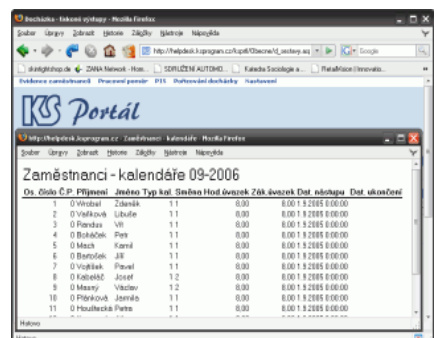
Docházka - tiskové výstupy - Mozilla Firefox

Soubor Úpravy Zobrazit Historie Záložky Nástroje Nápověda

http://helpdesk.ksprogram.cz/kspxt/f3becne/d_sestavy.asp

Google

skinlightshop.de ZANIA Network - Hom... SDRUŽENÍ AUTOMO... Katedra Sociologie a... RetailVision | Innovatio...

Evidence zaměstnanců Pracovní poměr PIS Pořizování docházky Nastavení

KS Portál

http://helpdesk.ksprogram.cz - Zaměstnanci - kalendáře - Mozilla Firefox

Soubor Úpravy Zobrazit Historie Záložky Nástroje Nápověda

Zaměstnanci - kalendáře 09-2006

| Os. číslo | Č.P. | Příjmení | Jméno | Typ kal. | Směna | Hod.úvazek | Zák.úvazek | Dat. nástupu | Dat. ukončení |
|---|---|---|---|---|---|---|---|---|---|
| 1 | 0 | Wrobel | Zdeněk | 1 | 1 | 8,00 | 8,00 | 1.9.2005 0:00:00 | |
| 2 | 0 | Vašíková | Libuše | 1 | 1 | 8,00 | 8,00 | 1.9.2005 0:00:00 | |
| 3 | 0 | Pondus | Vít | 1 | 1 | 8,00 | 8,00 | 1.9.2005 0:00:00 | |
| 4 | 0 | Bohašek | Petr | 1 | 1 | 8,00 | 8,00 | 1.9.2005 0:00:00 | |
| 5 | 0 | Mach | Kamil | 1 | 1 | 8,00 | 8,00 | 1.9.2005 0:00:00 | |
| 6 | 0 | Bartošek | Jiří | 1 | 1 | 8,00 | 8,00 | 1.9.2005 0:00:00 | |
| 7 | 0 | Vojtíšek | Pavel | 1 | 1 | 8,00 | 8,00 | 1.9.2005 0:00:00 | |
| 8 | 0 | Kabeláč | Josef | 1 | 2 | 8,00 | 8,00 | 1.9.2005 0:00:00 | |
| 9 | 0 | Mrázný | Václav | 1 | 2 | 8,00 | 8,00 | 1.9.2005 0:00:00 | |
| 10 | 0 | Plánková | Jarmila | 1 | 1 | 8,00 | 8,00 | 1.9.2005 0:00:00 | |
| 11 | 0 | Houšterská | Petra | 1 | 1 | 8,00 | 8,00 | 1.9.2005 0:00:00 | |

Hotovo